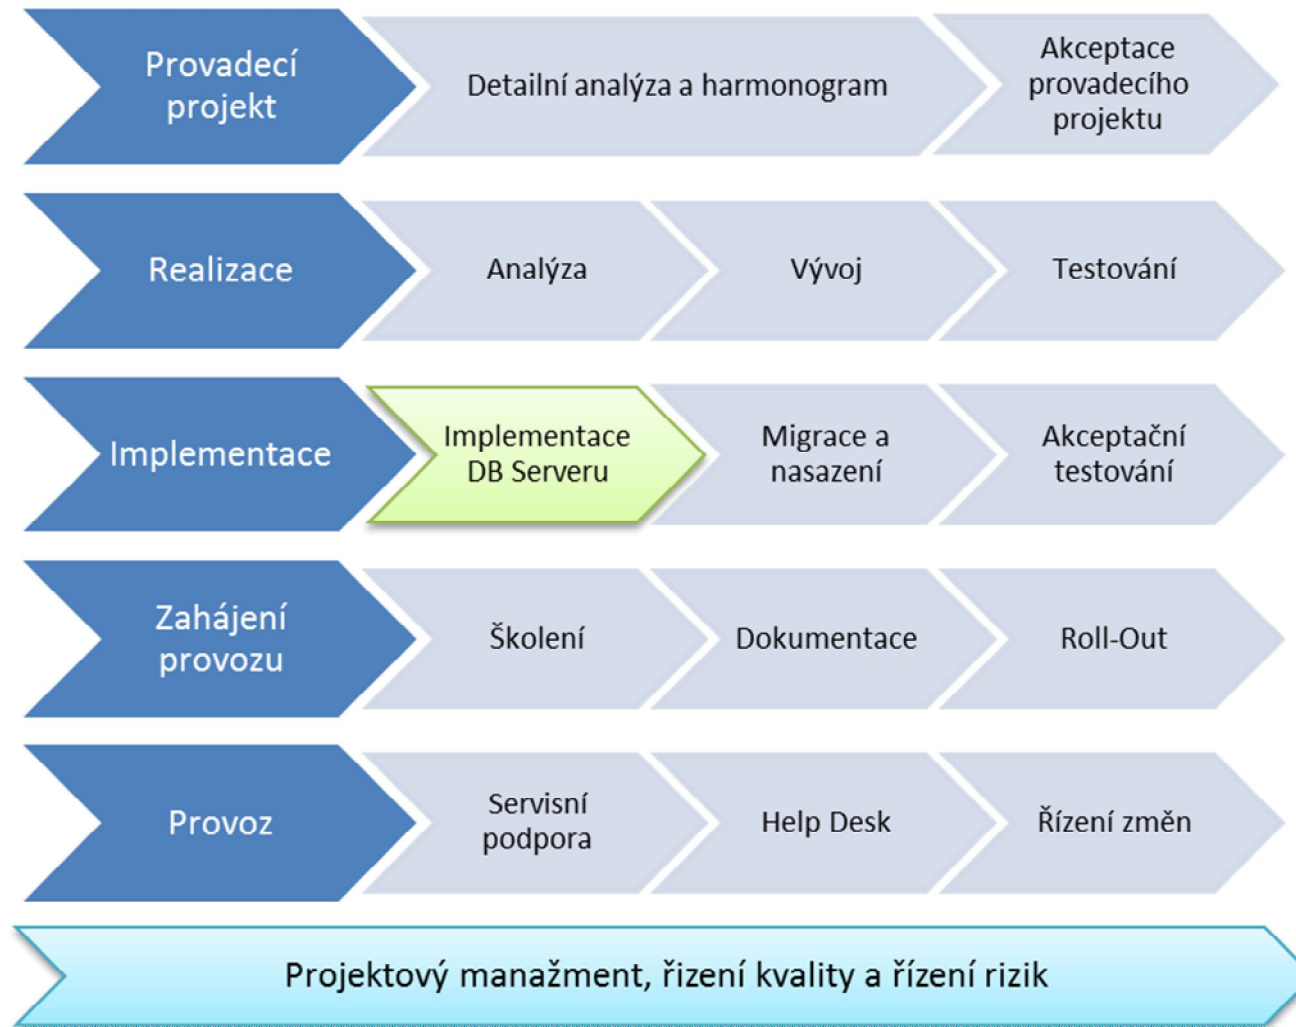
Provadecí projekt

Detailní analýza a harmonogram

Akceptace provadecího projektu

Realizace

Analýza

Vývoj

Testování

Implementace

Implementace DB Serveru

Migrace a nasazení

Akceptační testování

Zahájení provozu

Školení

Dokumentace

Roll-Out

Provoz

Servisní podpora

Help Desk

Řízení změn

Projektový manažment, řízení kvality a řízení rizik